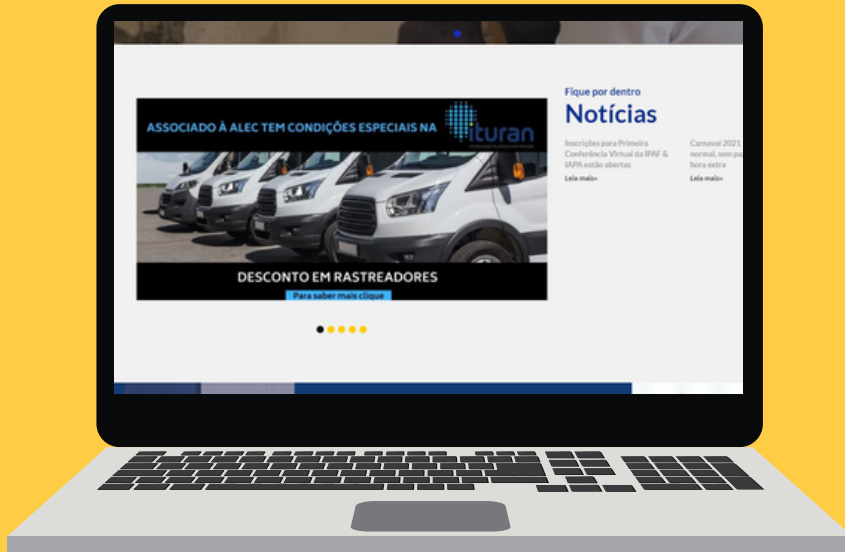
ASSOCIADO À ALEC TEM CONDIÇÕES ESPECIAIS NA ituran

DESCONTO EM RASTREADORES

Para saber mais clique

Fique por dentro

Notícias

Inscrições para Primeira Conferência Virtual da IPAF & IAPA estão abertas

Leia mais»

Carnaval 2021 normal, sem pa hora extra

Leia mais»